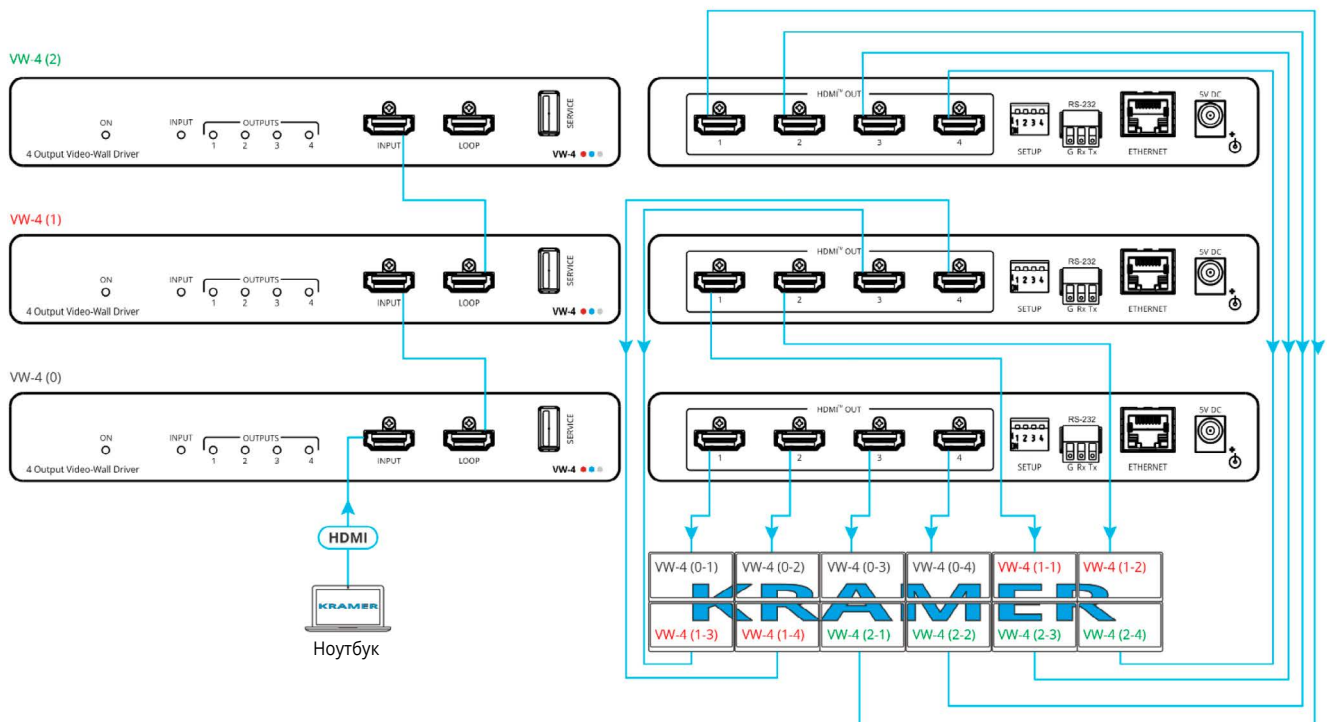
VW-4 (2)

ON
INPUT
OUTPUTS
1 2 3 4
INPUT
LOOP
SERVICE
4 Output Video-Wall Driver
VW-4

HDMI™ OUT
1 2 3 4
SETUP
RS-232
G Rx Tx
ETHERNET
5V DC

VW-4 (1)

ON
INPUT
OUTPUTS
1 2 3 4
INPUT
LOOP
SERVICE
4 Output Video-Wall Driver
VW-4

HDMI™ OUT
1 2 3 4
SETUP
RS-232
G Rx Tx
ETHERNET
5V DC

VW-4 (0)

ON
INPUT
OUTPUTS
1 2 3 4
INPUT
LOOP
SERVICE
4 Output Video-Wall Driver
VW-4

HDMI™ OUT
1 2 3 4
SETUP
RS-232
G Rx Tx
ETHERNET
5V DC

HDMI
KRAMER
Ноутбук

| VW-4 (0-1) | VW-4 (0-2) | VW-4 (0-3) | VW-4 (0-4) | VW-4 (1-1) | VW-4 (1-2) |
|---|---|---|---|---|---|
| VW-4 (1-3) | VW-4 (1-4) | VW-4 (2-1) | VW-4 (2-2) | VW-4 (2-3) | VW-4 (2-4) |

KRAMER